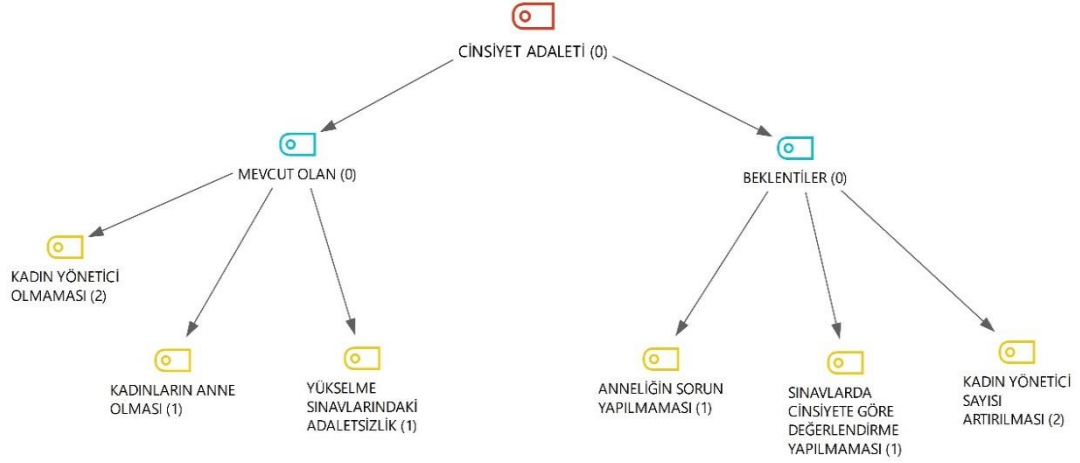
CİNSİYET ADALETİ (0)

MEVCUT OLAN (0)

BEKLENTİLER (0)

KADIN YÖNETİCİ OLMAMASI (2)

KADINLARIN ANNE OLMASI (1)

YÜKSELME SINAVLARINDAKİ ADALETSİZLİK (1)

ANNELİĞİN SORUN YAPILMAMASI (1)

SINAVLARDA CİNSİYETE GÖRE DEĞERLENDİRME YAPILMAMASI (1)

KADIN YÖNETİCİ SAYISI ARTIRILMASI (2)